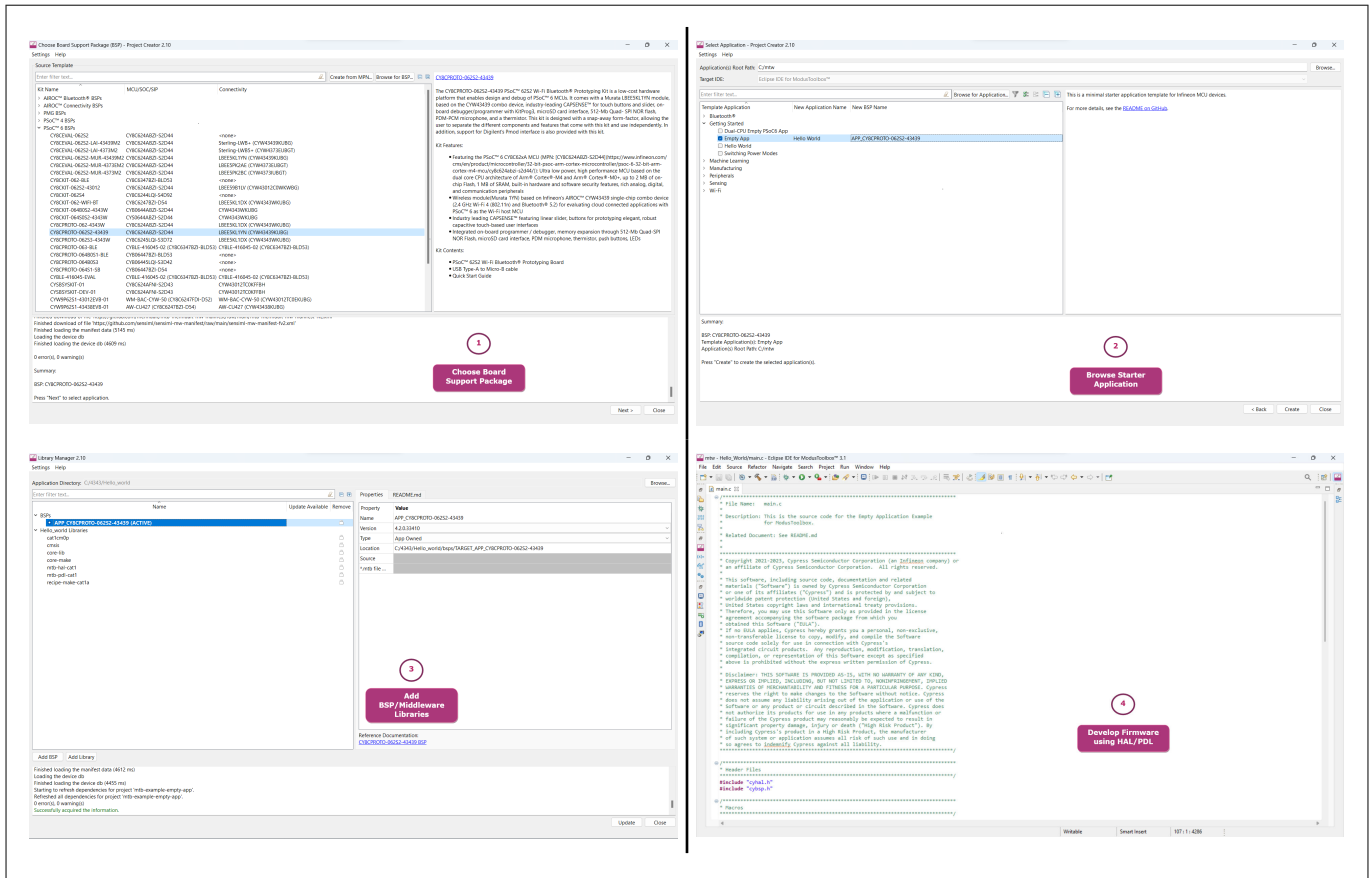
Choose Board Support Package (BSP) - Project Creator 2.10

Settings Help

Source Template

Enter filter text...

Create from MPN... Browse for BSP...

| Kit Name | MCU/SOC/SIP | Connectivity |
|---|---|---|
| AIROC™ Bluetooth® BSPs | | |
| AIROC™ Connectivity BSPs | | |
| PMG BSPs | | |
| PSoC™ 4 BSPs | | |
| PSoC™ 6 BSPs | | |
| CY8CEVAL-062S2 | CY8C624ABZI-S2D44 | <none> |
| CY8CEVAL-062S2-LAI-43439M2 | CY8C624ABZI-S2D44 | Sterling-LWB+ (CYW43439KUBG) |
| CY8CEVAL-062S2-LAI-4373M2 | CY8C624ABZI-S2D44 | Sterling-LWB5+ (CYW4373EUBGT) |
| CY8CEVAL-062S2-MUR-43439M2 | CY8C624ABZI-S2D44 | LBEE5KL1YN (CYW43439KUBG) |
| CY8CEVAL-062S2-MUR-4373EM2 | CY8C624ABZI-S2D44 | LBEE5PA2AE (CYW4373EUBGT) |
| CY8CEVAL-062S2-MUR-4373M2 | CY8C624ABZI-S2D44 | LBEE5PK2BC (CYW4373EUBGT) |
| CY8CKIT-062-BLE | CY8C6347BZI-BLD53 | <none> |
| CY8CKIT-062S2-43012 | CY8C624ABZI-S2D44 | LBEE5HY1MW (CYW43012C0WKWBG) |
| CY8CKIT-062S4 | CY8C6244LQI-S4D92 | <none> |
| CY8CKIT-062-WIFI-BT | CY8C6247BZI-D54 | LBEE5KL1DX (CYW4343WKUBG) |
| CY8CKIT-064B0S2-4343W | CYB06447BZI-D54 | CYW4343WKUBG |
| CY8CKIT-064S0S2-4343W | CYS0644ABZI-S2D44 | CYW4343WKUBG |
| CY8CPROTO-062-4343W | CY8C624ABZI-S2D44 | LBEE5KL1DX (CYW4343WKUBG) |
| CY8CPROTO-062S2-43439 | CY8C624ABZI-S2D44 | LBEE5KL1YN (CYW43439KUBG) |
| CY8CPROTO-062S3-4343W | CY8C625LQI-S2D72 | LBEE5KL1DX (CYW4343WKUBG) |
| CY8CPROTO-063-BLE | CYBLE-416045-02 (CY8C6347BZI-BLD53) | CYBLE-416045-02 (CY8C6347BZI-BLD53) |
| CY8CPROTO-064B0S1-BLE | CYB06447BZI-BLD53 | <none> |
| CY8CPROTO-064B0S3 | CYB06445LQI-S3D42 | <none> |
| CY8CPROTO-064S1-SB | CYB06447BZI-D54 | <none> |
| CYBLE-416045-EVAL | CYBLE-416045-02 (CY8C6347BZI-BLD53) | CYBLE-416045-02 (CY8C6347BZI-BLD53) |
| CYSBSYSKIT-01 | CY8C624AFNI-S2D43 | CYW43012TC0EKUBG |
| CYSBSYSKIT-DEV-01 | CY8C624AFNI-S2D43 | CYW43012TC0EKFBH |
| CYW9P62S1-43012EVB-01 | WM-BAC-CYW-50 (CY8C6247FDI-D52) | WM-BAC-CYW-50 (CYW43012TC0EKUBG) |
| CYW9P62S1-43438EVB-01 | AW-CU427 (CY8C6247BZI-D54) | AW-CU427 (CYW43438KUBG) |

CY8CPROTO-062S2-43439

The CY8CPROTO-062S2-43439 PSoC™ 62S2 Wi-Fi Bluetooth® Prototyping Kit is a low-cost hardware platform that enables design and debug of PSoC™ 6 MCUs. It comes with a Murata LBEE5KL1YN module, based on the CYW43439 combo device, industry-leading CAPSENSE™ for touch buttons and slider, on-board debugger/programmer with KitProg3, microSD card interface, 512-Mb Quad- SPI NOR flash, PDM-PCM microphone, and a thermistor. This kit is designed with a snap-away form-factor, allowing the user to separate the different components and features that come with this kit and use independently. In addition, support for Digilent's Pmod interface is also provided with this kit.

Kit Features:

Featuring the PSoC™ 6 CY8C62xA MCU

Wireless module (Murata 1YN) based on Infineon's AIROC™ CYW43439 single-chip combo device (2.4 GHz Wi-Fi 4 (802.11n) and Bluetooth® 5.2) for evaluating cloud connected applications with PSoC™ 6 as the Wi-Fi host MCU

Industry leading CAPSENSE™ featuring linear slider, buttons for prototyping elegant, robust capacitive touch-based user interfaces

Integrated on-board programmer / debugger, memory expansion through 512-Mb Quad-SPI NOR Flash, microSD card interface, PDM microphone, thermistor, push buttons, LEDs

Kit Contents:

PSoC™ 62S2 Wi-Fi Bluetooth® Prototyping Board
USB Type-A to Micro-B cable
Quick Start Guide

Finished download of file 'https://github.com/sensiml/sensiml-mtw-manifest/raw/main/sensiml-mtw-manifest-fv2.xml'
Finished loading the manifest data (5145 ms)
Loading the device db
Finished loading the device db (4609 ms)

0 error(s), 0 warning(s)

Summary:

BSP: CY8CPROTO-062S2-43439

Press "Next" to select application.

Next > Close

1
Choose Board Support Package

Select Application - Project Creator 2.10

Settings Help

Application(s) Root Path: C:/mtw Browse...

Target IDE: Eclipse IDE for ModusToolbox™

Enter filter text... Browse for Application...

| Template Application | New Application Name | New BSP Name |
|---|---|---|
| Bluetooth® | | |
| Getting Started | | |
| Dual-CPU Empty PSoC6 App | | |
| Empty App | Hello World | APP_CY8CPROTO-062S2-43439 |
| Hello World | | |
| Switching Power Modes | | |
| Machine Learning | | |
| Manufacturing | | |
| Peripherals | | |
| Sensing | | |
| Wi-Fi | | |

This is a minimal starter application template for Infineon MCU devices.

For more details, see the README on GitHub.

Summary:

BSP: CY8CPROTO-062S2-43439
Template Application(s): Empty App
Application(s) Root Path: C:/mtw

Press "Create" to create the selected application(s).

2
Browse Starter Application

< Back Create Close

Library Manager 2.10

Settings Help

Application Directory: C:/4340/Hello_world Browse...

Enter filter text...

| Name | Update Available | Remove |
|---|---|---|
| BSPs | | |
| APP_CY8CPROTO-062S2-43439 (ACTIVE) | | |
| Hello_world Libraries | | |
| cat1cm0p | | |
| cmsis | | |
| core-lib | | |
| core-make | | |
| mtb-hal-cat1 | | |
| mtb-pdl-cat1 | | |
| recipe-make-cat1a | | |

Properties README.md

| Property | Value |
|---|---|
| Name | APP_CY8CPROTO-062S2-43439 |
| Version | 4.2.0.33410 |
| Type | App Owned |
| Location | C:/4340/Hello_world/bsps/TARGET_APP_CY8CPROTO-062S2-43439 |
| Source | |
| *.mtb file ... | |

Reference Documentation:
CY8CPROTO-062S2-43439 BSP

3
Add BSP/Middleware Libraries

Add BSP Add Library

Finished loading the manifest data (4612 ms)
Loading the device db
Finished loading the device db (4455 ms)
Starting to refresh dependencies for project 'mtb-example-empty-app'.
Refreshed all dependencies for project 'mtb-example-empty-app'.
0 error(s), 0 warning(s)
Successfully acquired the information.

Update Close

mtw - Hello_World/main.c - Eclipse IDE for ModusToolbox™ 3.1

File Edit Source Refactor Navigate Search Project Run Window Help

main.c

/******************************************************************************
* File Name: main.c
*
* Description: This is the source code for the Empty Application Example
* for ModusToolbox.
*
* Related Document: See README.md
*
*******************************************************************************
* Copyright 2021-2023, Cypress Semiconductor Corporation (an Infineon company) or
* an affiliate of Cypress Semiconductor Corporation. All rights reserved.
*
* This software, including source code, documentation and related
* materials ("Software") is owned by Cypress Semiconductor Corporation
* or one of its affiliates ("Cypress") and is protected by and subject to
* worldwide patent protection (United States and foreign),
* United States copyright laws and international treaty provisions.
* Therefore, you may use this Software only as provided in the license
* agreement accompanying the software package from which you
* obtained this Software ("EULA").
* If no EULA applies, Cypress hereby grants you a personal, non-exclusive,
* non-transferable license to copy, modify, and compile the Software
* source code solely for use in connection with Cypress's
* integrated circuit products. Any reproduction, modification, translation,
* compilation, or representation of this Software except as specified
* above is prohibited without the express written permission of Cypress.
*
* Disclaimer: THIS SOFTWARE IS PROVIDED AS-IS, WITH NO WARRANTY OF ANY KIND,
* EXPRESS OR IMPLIED, INCLUDING, BUT NOT LIMITED TO, NONINFRINGEMENT, IMPLIED
* WARRANTIES OF MERCHANTABILITY AND FITNESS FOR A PARTICULAR PURPOSE. Cypress
* reserves the right to make changes to the Software without notice. Cypress
* does not assume any liability arising out of the application or use of the
* Software or any product or circuit described in the Software. Cypress does
* not authorize its products for use in any products where a malfunction or
* failure of the Cypress product may reasonably be expected to result in
* significant property damage, injury or death ("High Risk Product"). By
* including Cypress's product in a High Risk Product, the manufacturer
* of such system or application assumes all risk of such use and in doing
* so agrees to indemnify Cypress against all liability.
*******************************************************************************/

/******************************************************************************
* Header Files
*******************************************************************************/
#include "cyhal.h"
#include "cybsp.h"

/******************************************************************************
* Macros
*******************************************************************************/

4
Develop Firmware using HAL/PDL

Writable Smart Insert 107 : 1 : 4286